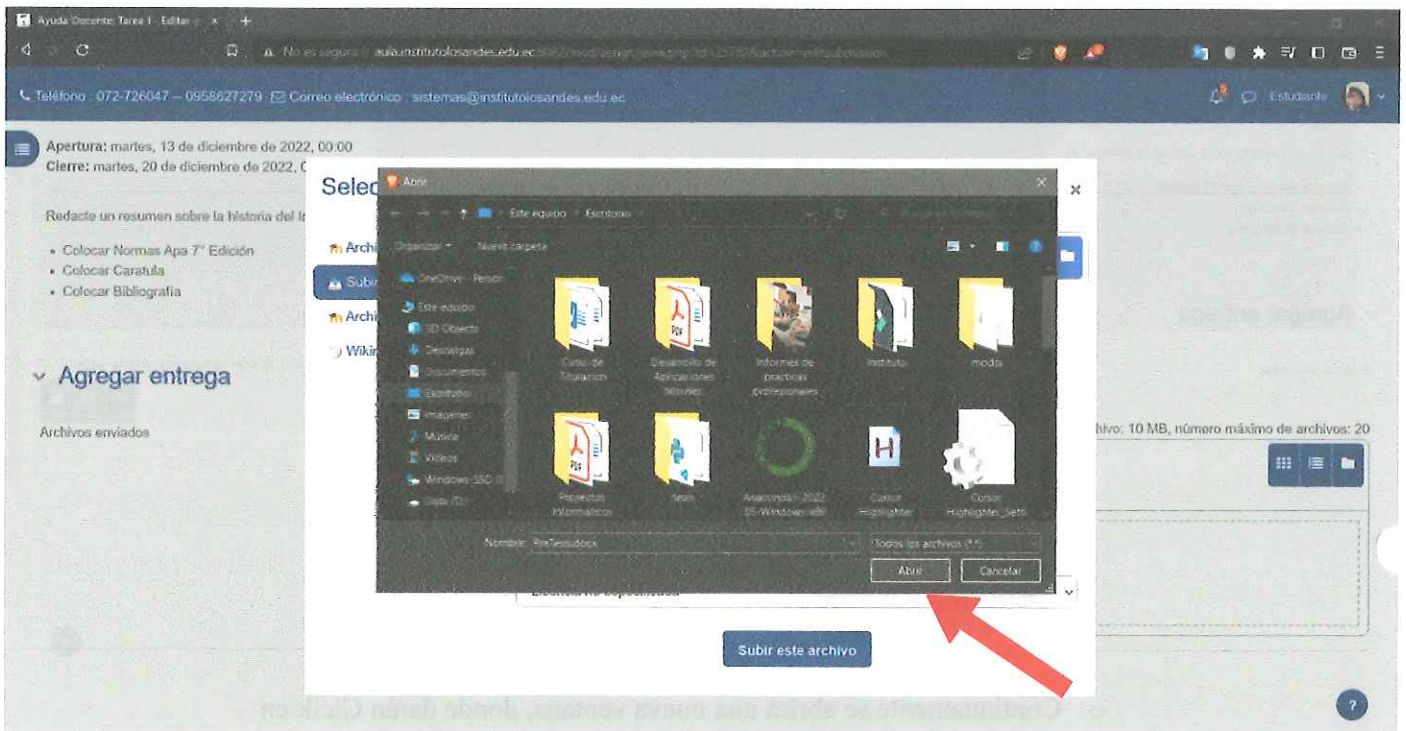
Ayuda Docente: Tarea 1 - Editar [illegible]

No es seguro | aula.institutolosandes.edu.ec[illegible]

Teléfono : 072-726047 – 0958627279 Correo electrónico : sistemas@institutolosandes.edu.ec

Estudiante

Apertura: martes, 13 de diciembre de 2022, 00:00
Cierre: martes, 20 de diciembre de 2022, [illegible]

Redacte un resumen sobre la historia del I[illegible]

- Colocar Normas Apa 7° Edición
- Colocar Caratula
- Colocar Bibliografia

Agregar entrega

Archivos enviados

Selec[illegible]

Archi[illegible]
Subir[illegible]
Archi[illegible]
Wikin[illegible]

Abrir

Este equipo > Escritorio

Organizar ▾ Nueva carpeta

OneDrive - Person
Este equipo
3D Objects
Descargas
Documentos
Escritorio
Imágenes
Música
Videos
Windows-SSD (C
Data (D:)

Curso de Titulacion
Desarrollo de Aplicaciones Moviles
Informes de practicas pre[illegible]profesionales
Instituto
mods
Proyectos Informaticos
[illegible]
Anaconda3-2022.05-Windows-x86
Cursor Highlighter
Cursor Highlighter_Setti

Nombre: PreTesis.docx
Todos los archivos (*.*)
Abrir
Cancelar

ivo: 10 MB, número máximo de archivos: 20

Licencia no especificada

Subir este archivo

Continuamente se abrirá una nueva ventana, donde darán Click en